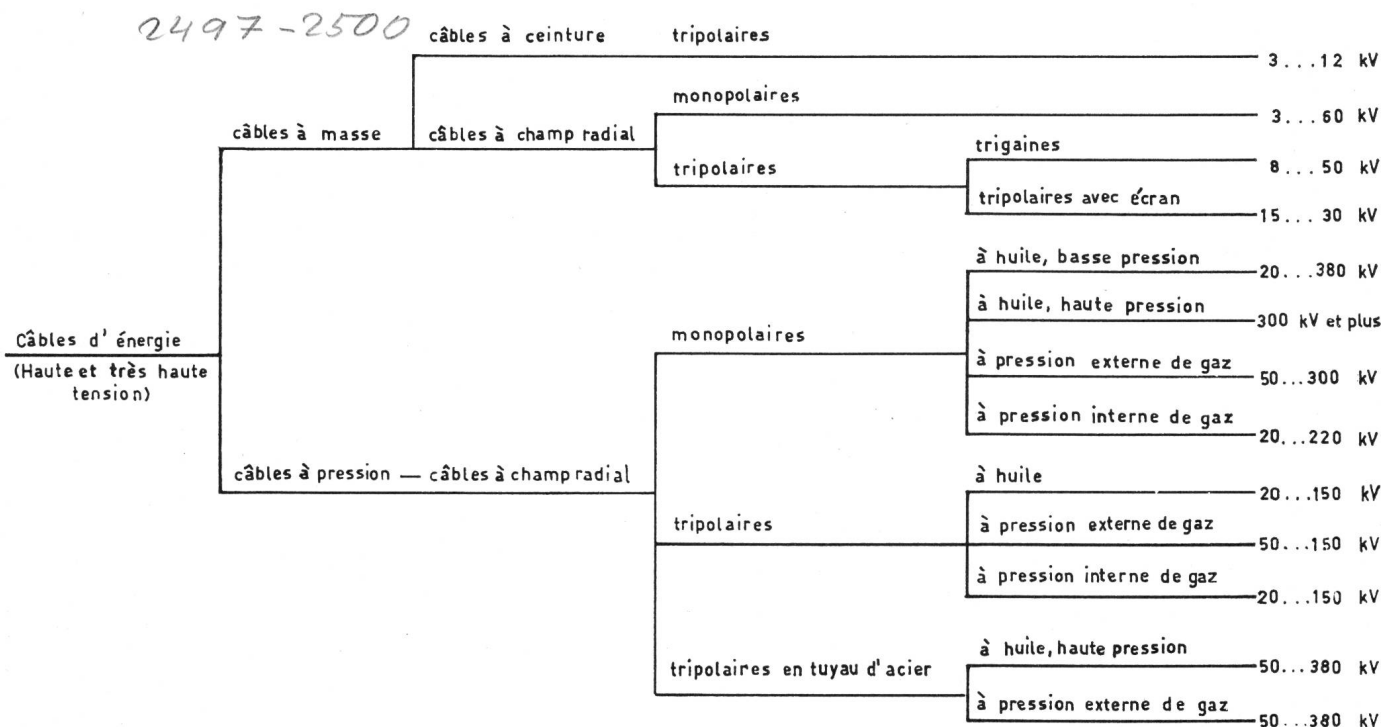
2497-2500

câbles à ceinture tripolaires 3...12 kV

câbles à masse câbles à champ radial

monopolaires 3...60 kV

tripolaires

trigaines 8...50 kV

tripolaires avec écran 15...30 kV

Câbles d'énergie
(Haute et très haute tension)

câbles à pression — câbles à champ radial

monopolaires

à huile, basse pression 20...380 kV

à huile, haute pression 300 kV et plus

à pression externe de gaz 50...300 kV

à pression interne de gaz 20...220 kV

tripolaires

à huile 20...150 kV

à pression externe de gaz 50...150 kV

à pression interne de gaz 20...150 kV

tripolaires en tuyau d'acier

à huile, haute pression 50...380 kV

à pression externe de gaz 50...380 kV